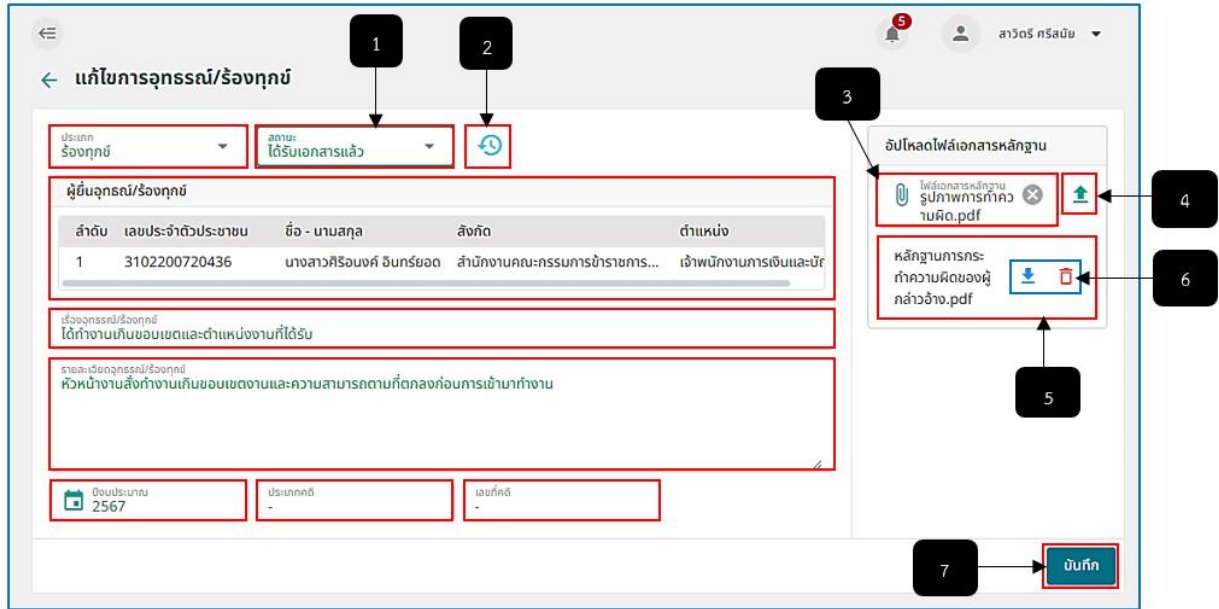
5

สาวิตรี ศรีสมัย

แก้ไขการอุทธรณ์/ร้องทุกข์

1

2

3

ประเภท
ร้องทุกข์

สถานะ
ได้รับเอกสารแล้ว

อัปโหลดไฟล์เอกสารหลักฐาน

ผู้ยื่นอุทธรณ์/ร้องทุกข์

| ลำดับ | เลขประจำตัวประชาชน | ชื่อ - นามสกุล | สังกัด | ตำแหน่ง |
|---|---|---|---|---|
| 1 | 3102200720436 | นางสาวศิริอนงค์ อินทร์ยอด | สำนักงานคณะกรรมการข้าราชการ... | เจ้าพนักงานการเงินและบัเ |

ไฟล์เอกสารหลักฐาน
รูปภาพการกระทำความผิด.pdf

4

หลักฐานการกระทำความผิดของผู้กล่าวอ้าง.pdf

6

เรื่องอุทธรณ์/ร้องทุกข์
ได้ทำงานเกินขอบเขตและตำแหน่งงานที่ได้รับ

รายละเอียดอุทธรณ์/ร้องทุกข์
หัวหน้างานสั่งทำงานเกินขอบเขตงานและความสามารถตามที่ตกลงก่อนการเข้ามาทำงาน

5

ปีงบประมาณ
2567

ประเภทคดี
-

เลขที่คดี
-

7

บันทึก